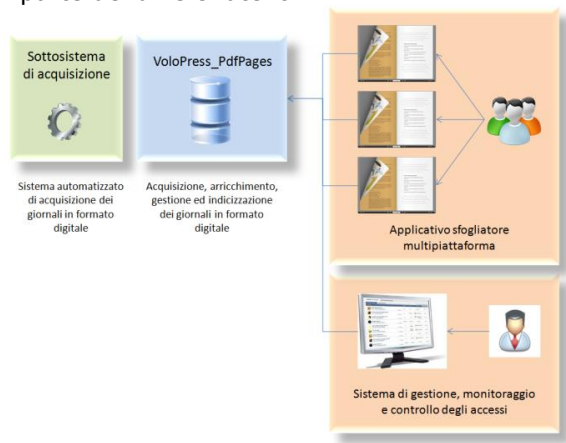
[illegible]

Sottosistema di acquisizione

Sistema automatizzato di acquisizione dei giornali in formato digitale

VoloPress_PdfPages

Acquisizione, arricchimento, gestione ed indicizzazione dei giornali in formato digitale

Applicativo sfogliatore multipiattaforma

Sistema di gestione, monitoraggio e controllo degli accessi